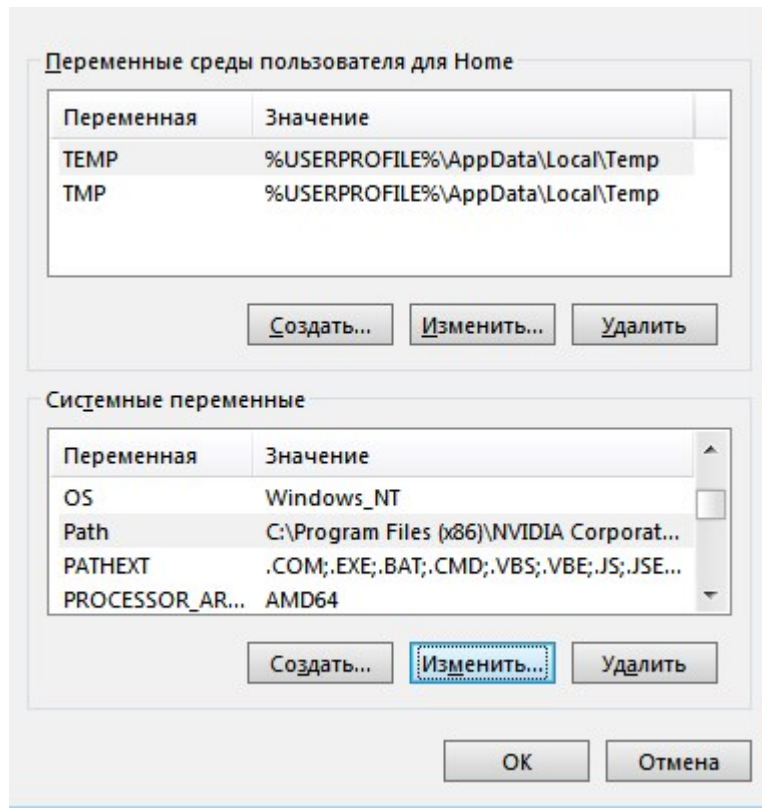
Переменные среды пользователя для Home

| Переменная | Значение |
|---|---|
| TEMP | %USERPROFILE%\AppData\Local\Temp |
| TMP | %USERPROFILE%\AppData\Local\Temp |

Создать... Изменить... Удалить

Системные переменные

| Переменная | Значение |
|---|---|
| OS | Windows_NT |
| Path | C:\Program Files (x86)\NVIDIA Corporat... |
| PATHEXT | .COM;.EXE;.BAT;.CMD;.VBS;.VBE;.JS;.JSE... |
| PROCESSOR_AR... | AMD64 |

Создать... Изменить... Удалить

OK Отмена